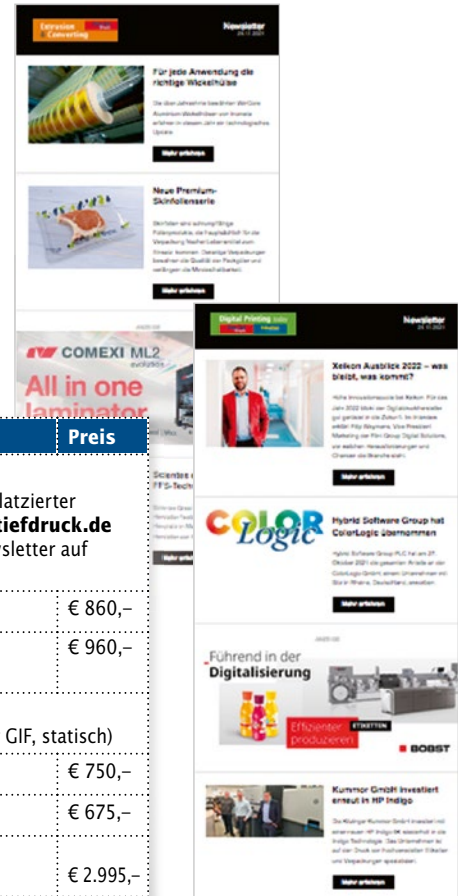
Extrusion Converting

Newsletter 24.11.2021

Für jede Anwendung die richtige Wickelhülse

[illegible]

Mehr erfahren

Neue Premium-Skinfolienserie

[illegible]

Mehr erfahren

COMEXI ML2 evolution

All in one laminator

Preis

latzierter
iefdruck.de
sletter auf

€ 860,–

€ 960,–

GIF, statisch)

€ 750,–

€ 675,–

€ 2.995,–

Digital Printing

Newsletter 24.11.2021

Xeikon Ausblick 2022 – was bleibt, was kommt?

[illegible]

Mehr erfahren

COLOR Logic

Hybrid Software Group hat ColorLogic übernommen

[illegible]

Mehr erfahren

Führend in der Digitalisierung

Effizienter produzieren!

ETIKETTEN

BOBST

Kummer GmbH investiert erneut in HP Indigo

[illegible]

Mehr erfahren